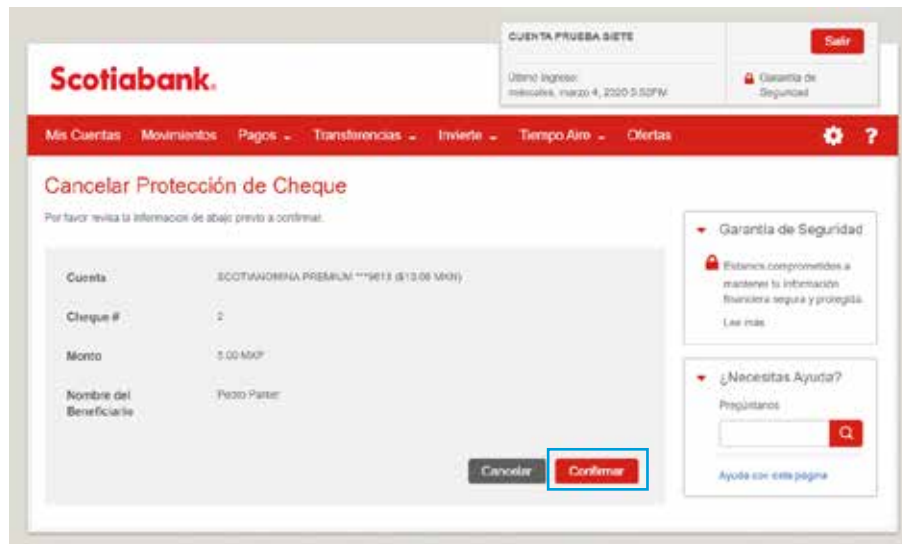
Scotiabank.

CUENTA PRUEBA SIETE

Último ingreso: miércoles, marzo 4, 2020 3:52PM

Salir

Garantía de Seguridad

Mis Cuentas Movimientos Pagos Transferencias Invierte Tiempo Aire Ofertas

Cancelar Protección de Cheque

Por favor revisa la información de abajo previo a confirmar.

| | |
|---|---|
| Cuenta | SCOTIANOMINA PREMIUM ***9613 ($13.06 MXN) |
| Cheque # | 2 |
| Monto | 5.00 MXP |
| Nombre del Beneficiario | Pedro Parker |

Cancelar Confirmar

Garantía de Seguridad

Estamos comprometidos a mantener tu información financiera segura y protegida.

Lee más

¿Necesitas Ayuda?

Pregúntanos

Ayuda con esta página